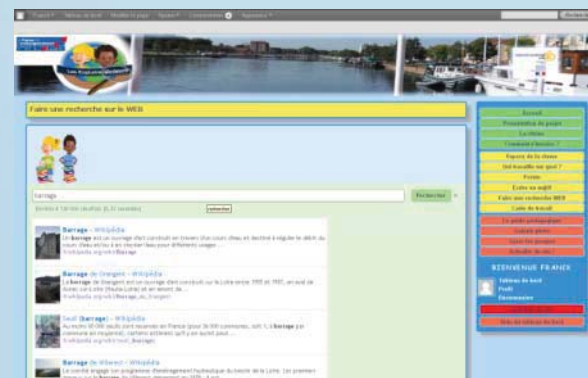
Faire une recherche sur le WEB

barrage

Rechercher

Barrage – Wikipédia

Barrage de Grangent – Wikipédia

Seuil (barrage) – Wikipédia

Barrage de Villerest – Wikipédia

Accueil
Présentation du projet
La Réunion
Comment s'inscrire ?
Espaces de la classe
Qui travaille sur quoi ?
Forum
Écrire un article
Faire une recherche WEB
Cahier de travail

BIENVENUE FRANCK
Tableau de bord
Profil
Déconnexion